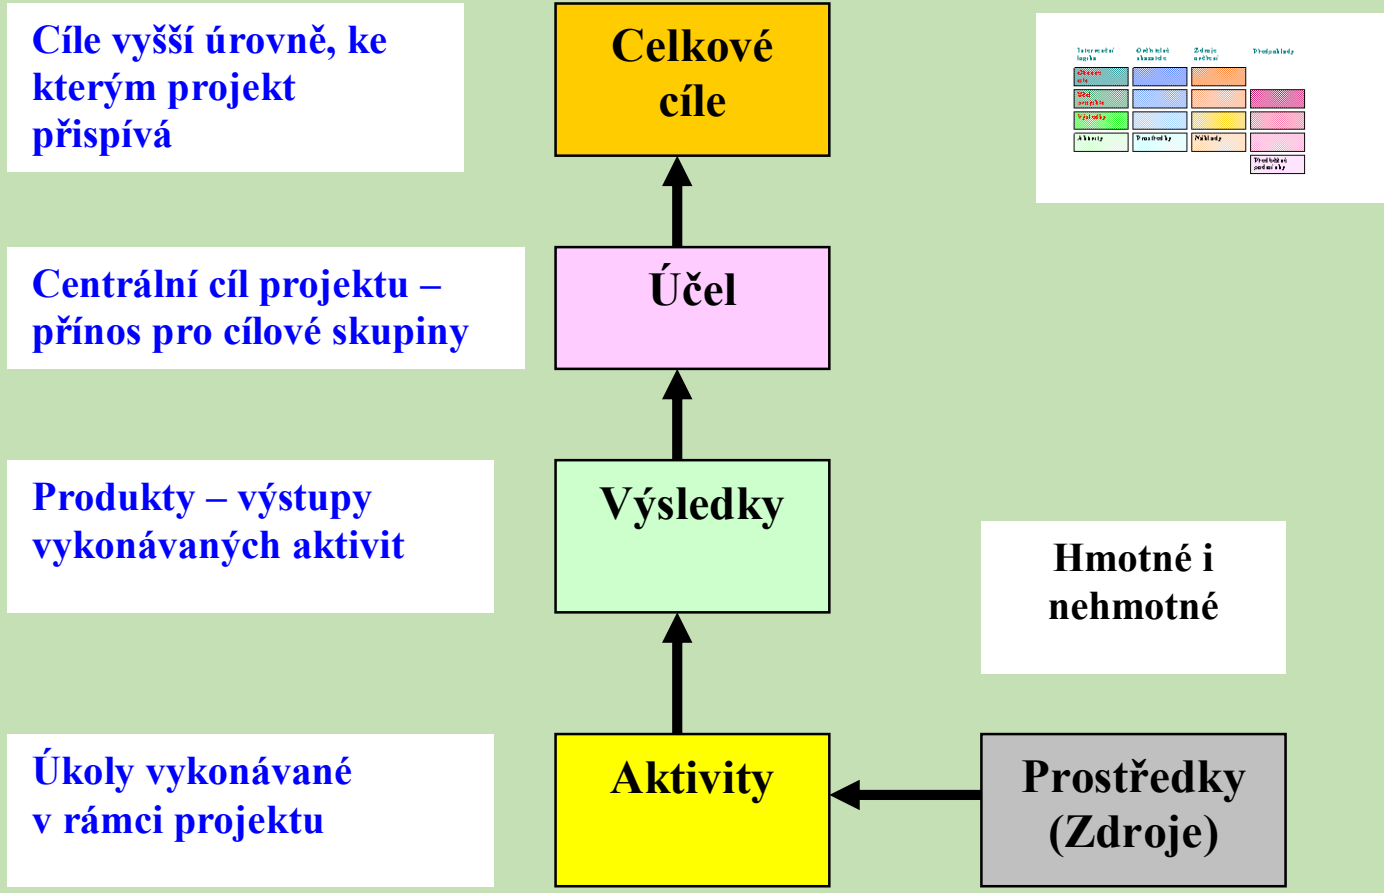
Cíle vyšší úrovně, ke kterým projekt přispívá

Celkové cíle

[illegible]

Centrální cíl projektu – přínos pro cílové skupiny

Účel

Produkty – výstupy vykonávaných aktivit

Výsledky

Hmotné i nehmotné

Úkoly vykonávané v rámci projektu

Aktivity

Prostředky (Zdroje)